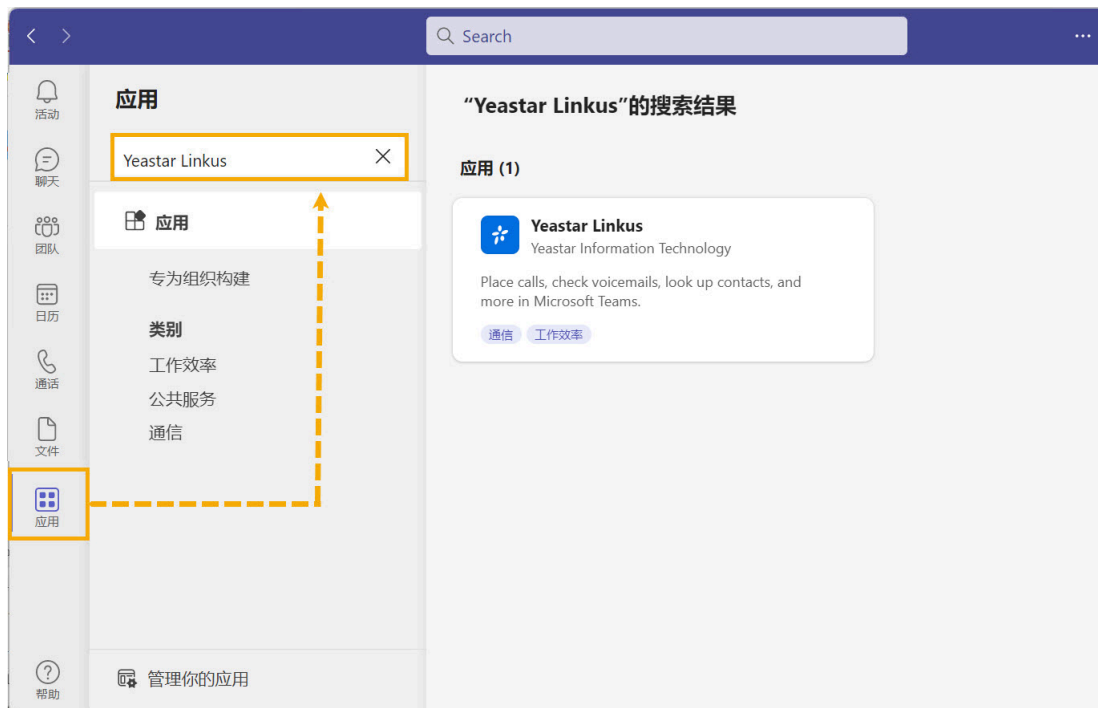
Search

活动

聊天

团队

日历

通话

文件

应用

帮助

应用

Yeastar Linkus

应用

专为组织构建

类别

工作效率

公共服务

通信

管理你的应用

“Yeastar Linkus”的搜索结果

应用 (1)

Yeastar Linkus
Yeastar Information Technology

Place calls, check voicemails, look up contacts, and more in Microsoft Teams.

通信 工作效率